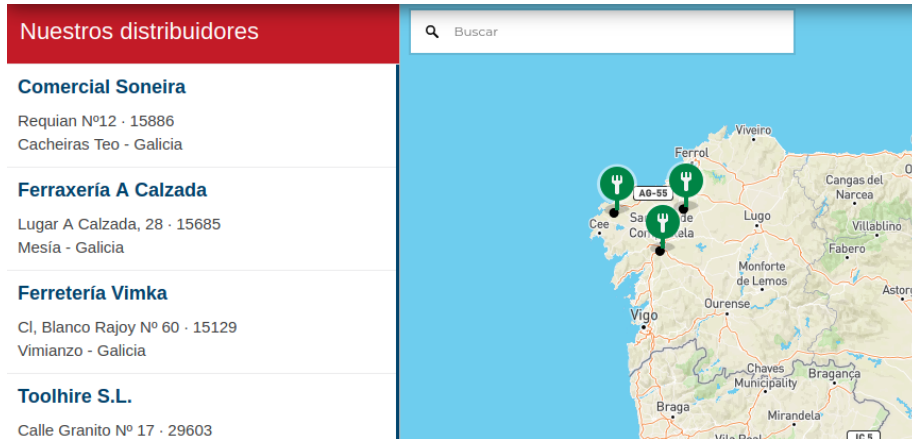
Nuestros distribuidores

Comercial Soneira

Requian Nº12 · 15886
Cacheiras Teo - Galicia

Ferraxería A Calzada

Lugar A Calzada, 28 · 15685
Mesía - Galicia

Ferretería Vimka

Cl, Blanco Rajoy Nº 60 · 15129
Vimianzo - Galicia

Toolhire S.L.

Calle Granito Nº 17 · 29603

Buscar

Viveiro
Ferrol
AG-55
Cangas del Narcea
Cee
Sa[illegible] de Co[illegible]ela
Lugo
Villablino
Fabero
Monforte de Lemos
Astorga
Ourense
Vigo
Chaves
Municipality
Bragança
Braga
Mirandela